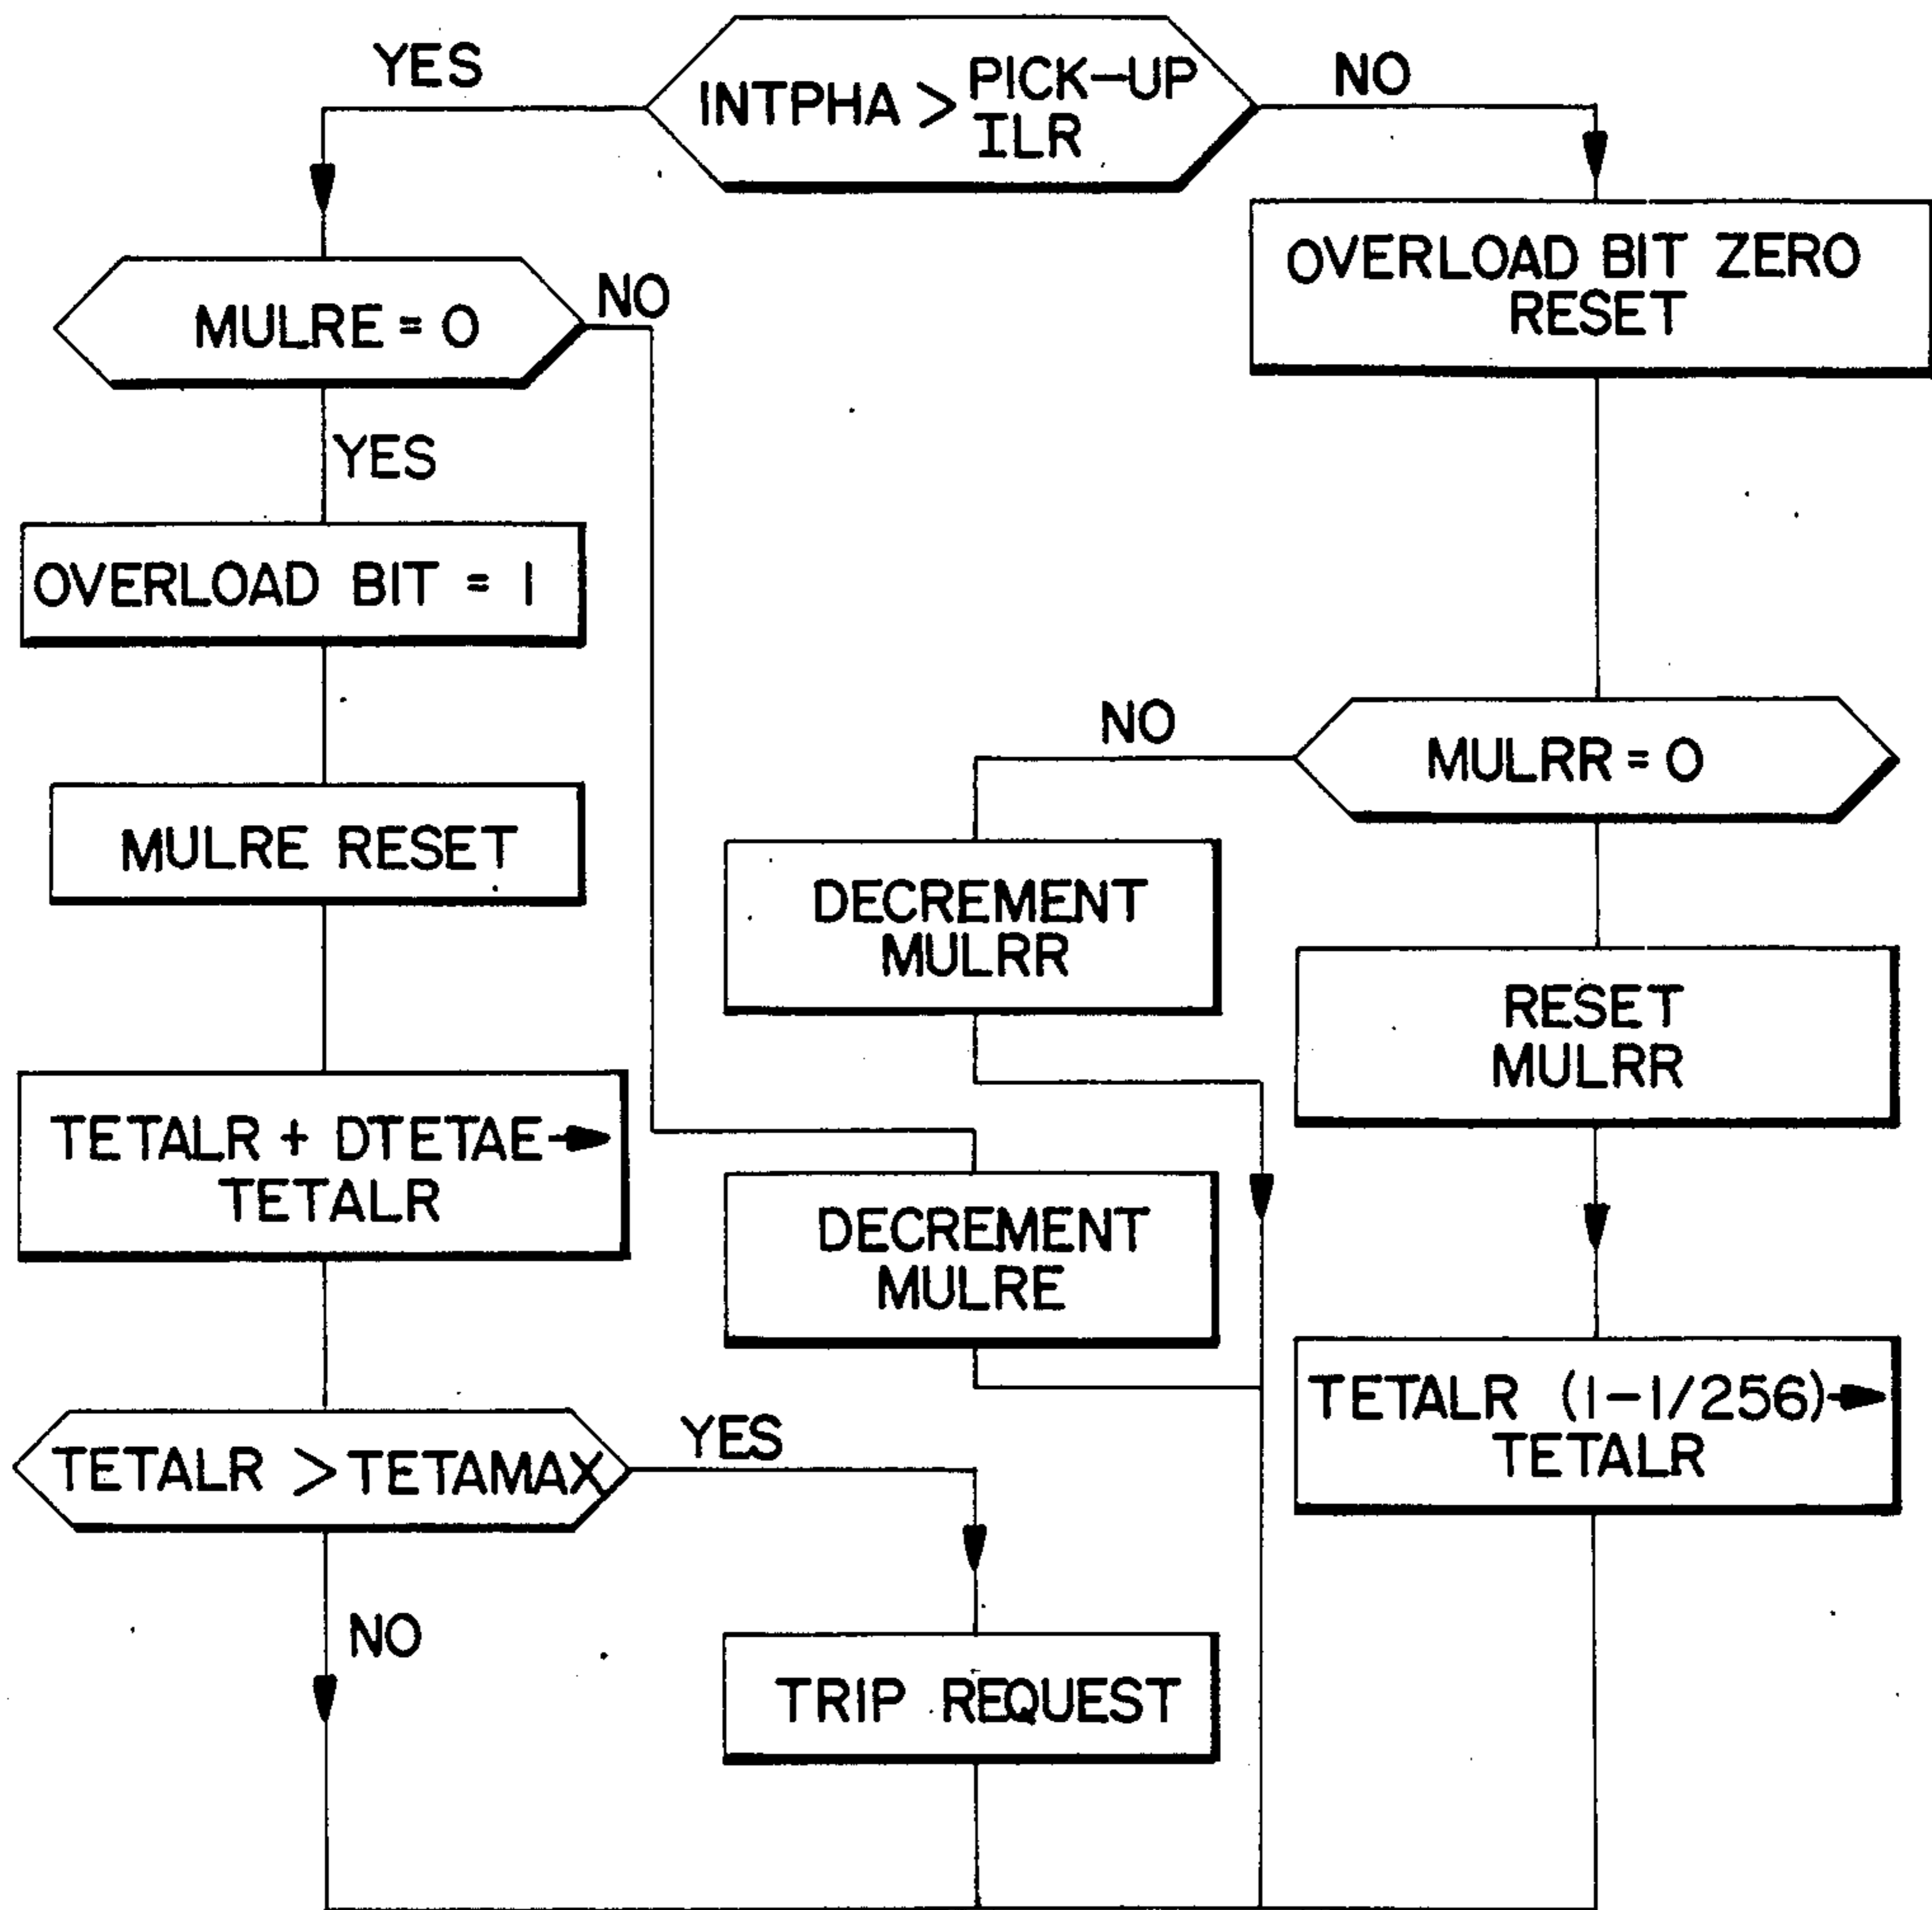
YES

INTPHA > PICK—UP ILR

NO

OVERLOAD BIT ZERO RESET

MULRE = O

NO

YES

OVERLOAD BIT = I

MULRE RESET

NO

MULRR = O

DECREMENT MULRR

RESET MULRR

TETALR + DTETAE→ TETALR

DECREMENT MULRE

TETALR (I−I/256)→ TETALR

TETALR > TETAMAX

YES

NO

TRIP REQUEST